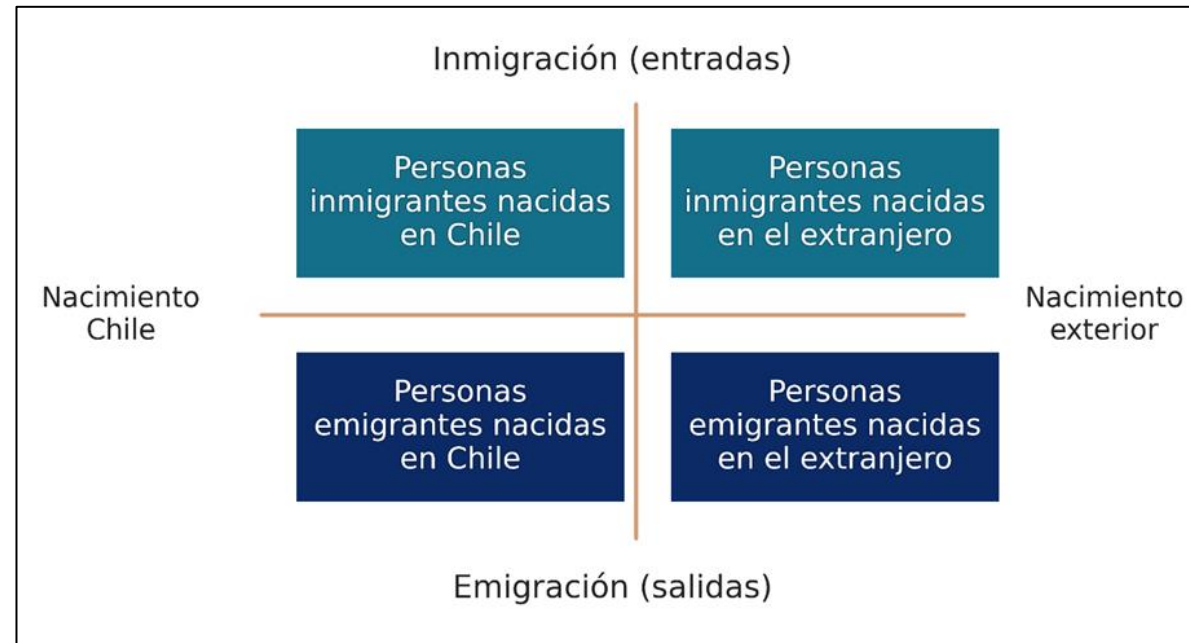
Inmigración (entradas)

Personas inmigrantes nacidas en Chile

Personas inmigrantes nacidas en el extranjero

Nacimiento Chile

Nacimiento exterior

Personas emigrantes nacidas en Chile

Personas emigrantes nacidas en el extranjero

Emigración (salidas)